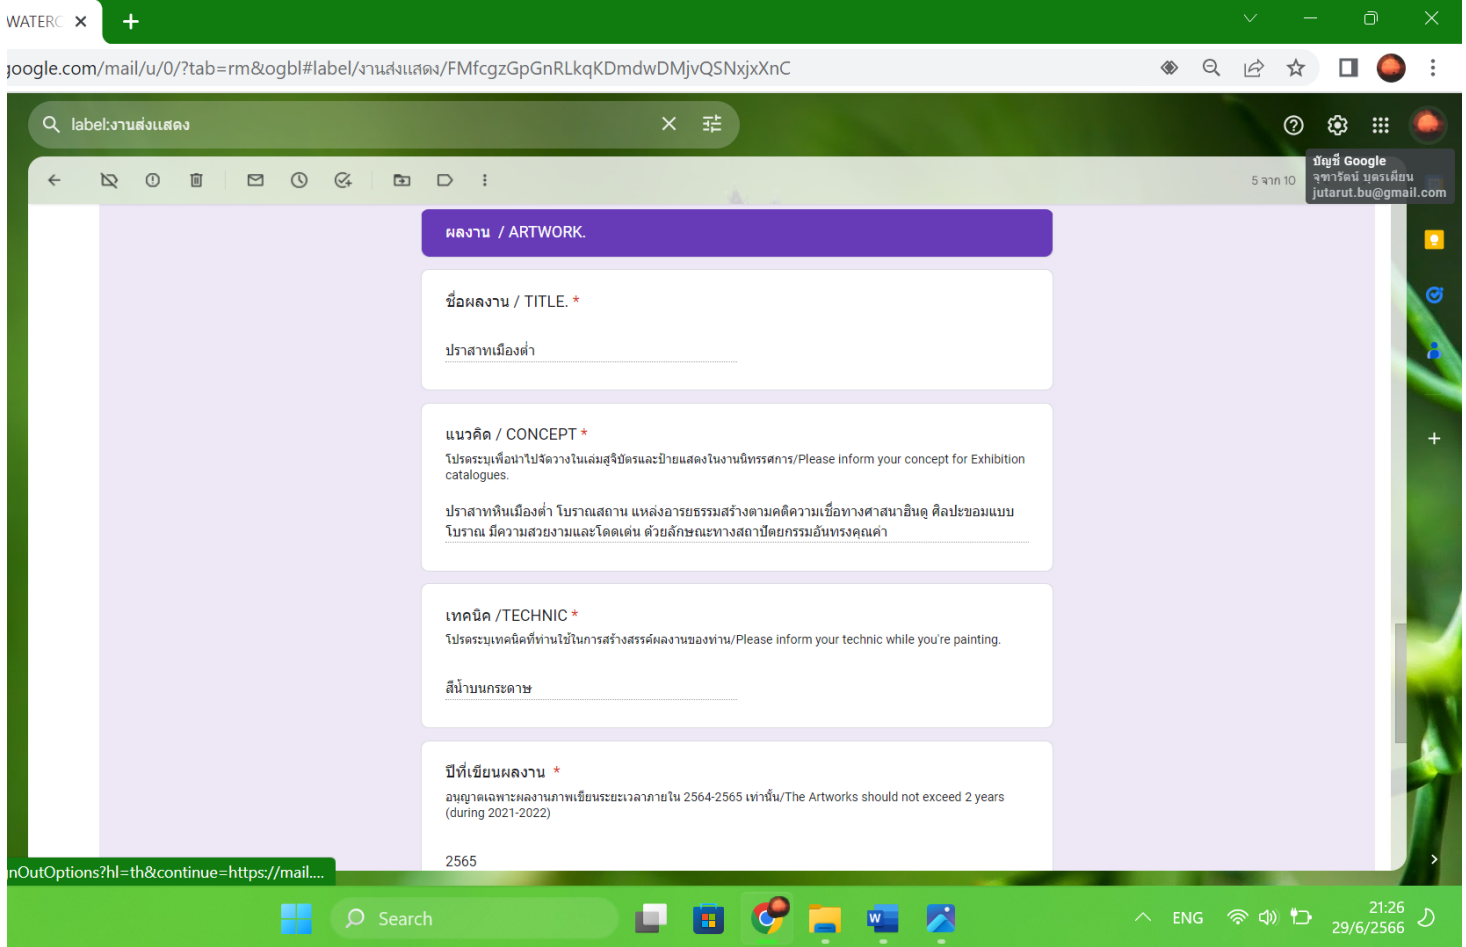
WATERC ✕

joogle.com/mail/u/0/?tab=rm&ogbl#label/งานส่งแสดง/FMfcgzGpGnRLkqKDmdwDMjvQSNxjxXnC

label:งานส่งแสดง

5 จาก 10

บัญชี Google
จุฑารัตน์ บุตรเพียน
jutarut.bu@gmail.com

ผลงาน / ARTWORK.

ชื่อผลงาน / TITLE. *

ปราสาทเมืองต่ำ

แนวคิด / CONCEPT *
โปรดระบุเพื่อนำไปจัดวางในเล่มสูจิบัตรและป้ายแสดงในงานนิทรรศการ/Please inform your concept for Exhibition catalogues.

ปราสาทหินเมืองต่ำ โบราณสถาน แหล่งอารยธรรมสร้างตามคติความเชื่อทางศาสนาฮินดู ศิลปะขอมแบบโบราณ มีความสวยงามและโดดเด่น ด้วยลักษณะทางสถาปัตยกรรมอันทรงคุณค่า

เทคนิค /TECHNIC *
โปรดระบุเทคนิคที่ท่านใช้ในการสร้างสรรค์ผลงานของท่าน/Please inform your technic while you're painting.

สีน้ำบนกระดาษ

ปีที่เขียนผลงาน *
อนุญาตเฉพาะผลงานภาพเขียนระยะเวลาภายใน 2564-2565 เท่านั้น/The Artworks should not exceed 2 years (during 2021-2022)

2565

nOutOptions?hl=th&continue=https://mail....

Search

ENG

21:26
29/6/2566